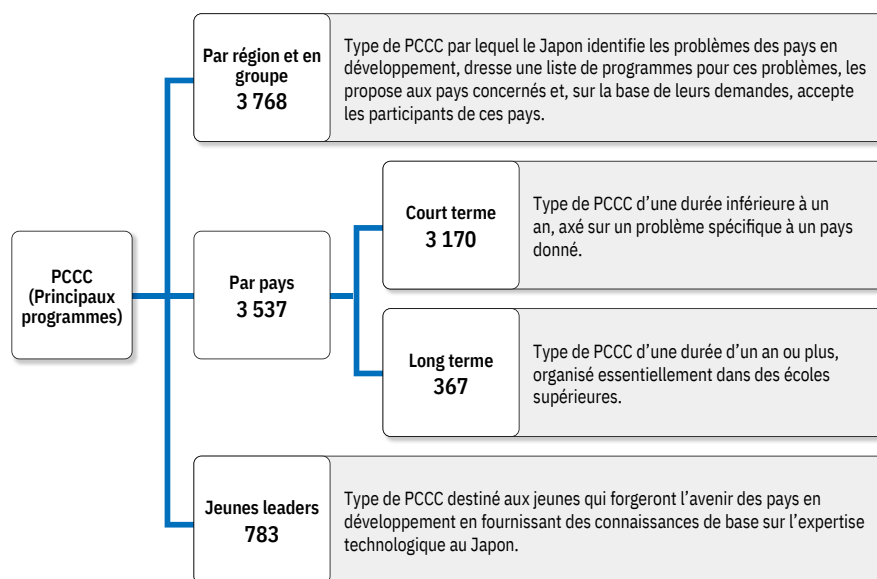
PCCC (Principaux programmes)

Par région et en groupe
3 768

Type de PCCC par lequel le Japon identifie les problèmes des pays en développement, dresse une liste de programmes pour ces problèmes, les propose aux pays concernés et, sur la base de leurs demandes, accepte les participants de ces pays.

Par pays
3 537

Court terme
3 170

Type de PCCC d'une durée inférieure à un an, axé sur un problème spécifique à un pays donné.

Long terme
367

Type de PCCC d'une durée d'un an ou plus, organisé essentiellement dans des écoles supérieures.

Jeunes leaders
783

Type de PCCC destiné aux jeunes qui forgeront l'avenir des pays en développement en fournissant des connaissances de base sur l'expertise technologique au Japon.